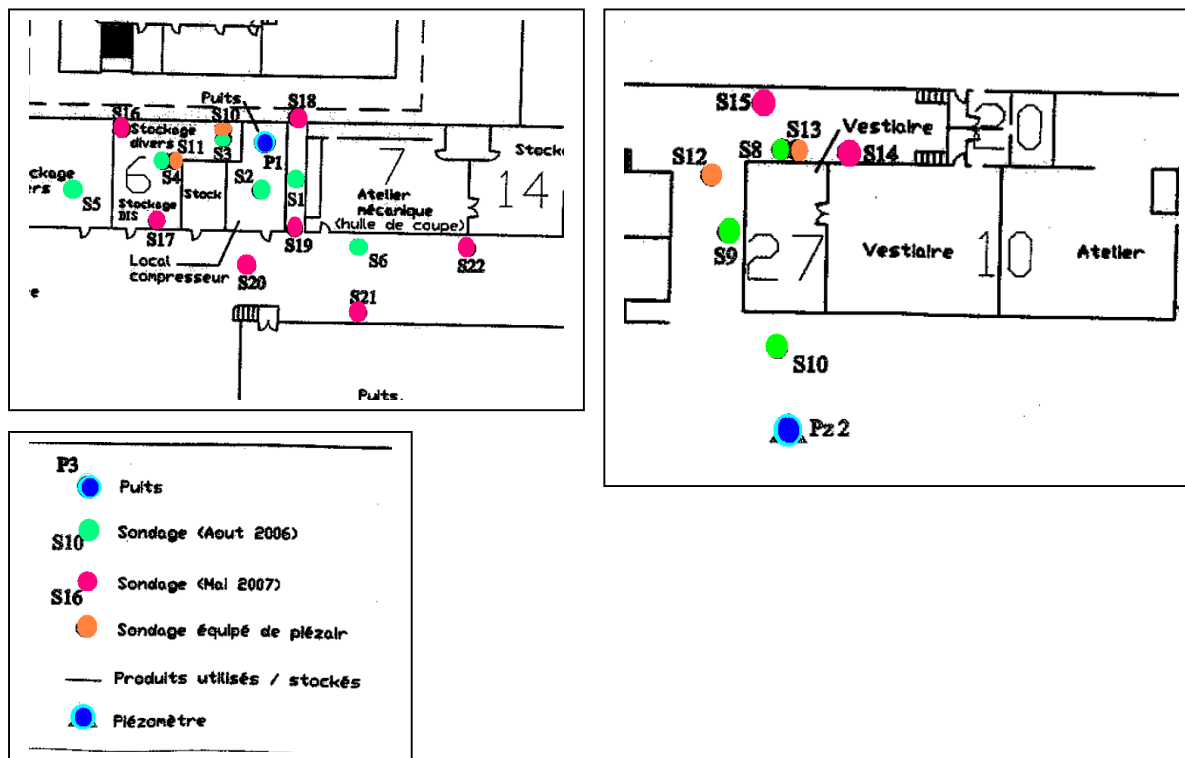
S16
Stockage divers
S10
S11
S3
Puits
P1
S18
7
Stock
14
ckage
rs
S5
6
S4
Stock
S2
S1
Atelier mécanique (huile de coupe)
Stockage DIS
S17
Local compresseur
S19
S6
S22
S20
S21
e
Puits.

S15
S13
Vestiaire
20
S12
S8
S14
S9
27
Vestiaire
10
Atelier
S10
Pz 2

P3
Puits
S10
Sondage (Aout 2006)
S16
Sondage (Mai 2007)
Sondage équipé de piézair
Produits utilisés / stockés
Piézomètre